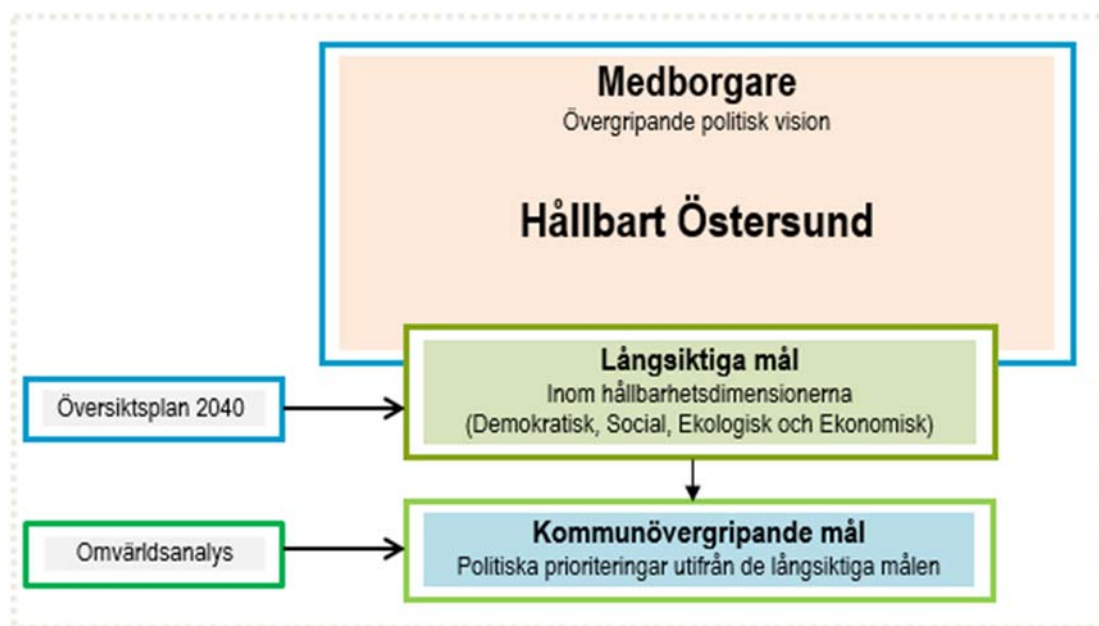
Medborgare
Övergripande politisk vision

Hållbart Östersund

Långsiktiga mål
Inom hållbarhetsdimensionerna
(Demokratisk, Social, Ekologisk och Ekonomisk)

Översiktsplan 2040

Kommunövergripande mål
Politiska prioriteringar utifrån de långsiktiga målen

Omvärldsanalys